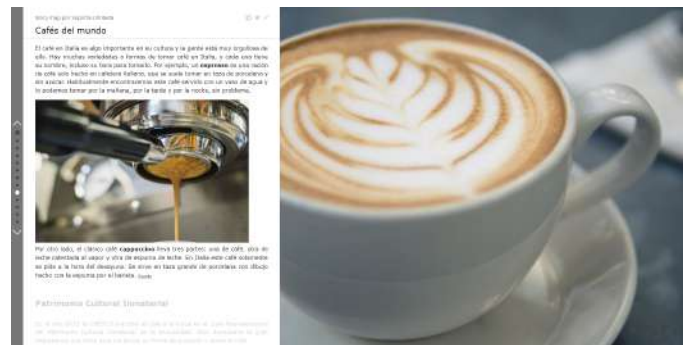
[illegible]

Cafés del mundo

El café en Italia es algo importante en su cultura y la gente está muy orgullosa de ello. Hay muchas variedades y formas de tomar café en Italia, y cada una tiene su nombre, incluso su taza para tomarlo. Por ejemplo, un **espresso** es una ración de café solo hecho en cafetera italiana, que se suele tomar en taza de porcelana y sin azúcar. Habitualmente encontraremos este café servido con un vaso de agua y lo podemos tomar por la mañana, por la tarde y por la noche, sin problema.

Por otro lado, el clásico café **cappuccino** lleva tres partes: una de café, otra de leche calentada al vapor y otra de espuma de leche. En Italia este café solamente se pide a la hora del desayuno. Se sirve en taza grande de porcelana con dibujo hecho con la espuma por el barista. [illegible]

Patrimonio Cultural Inmaterial

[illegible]